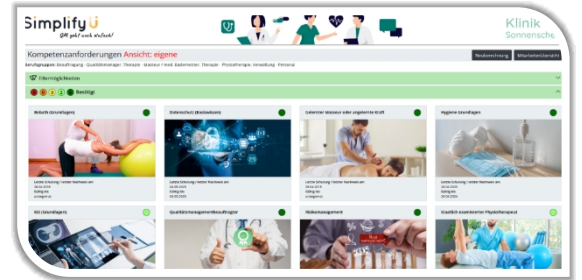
Simplify U
QM geht auch einfach!

Klinik
Sonnensche

Kompetenzanforderungen Ansicht: eigene

Neubewertung
Mitarbeiteransicht

Berufsgruppen: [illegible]

Fähigkeiten

0 0 2 0 Benötigt

Bobath Grundlagen
Datenschutz (Basiswissen)
Geforderter Masseur oder angestellte Kraft
Hygiene Grundlagen

Letzte Schulung / letzter Nachweis am: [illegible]

Kiss Grundlagen
Qualitätsmanagementbeauftragter
Risikomanagement
Qualitätssicherung der Physiotherapeut